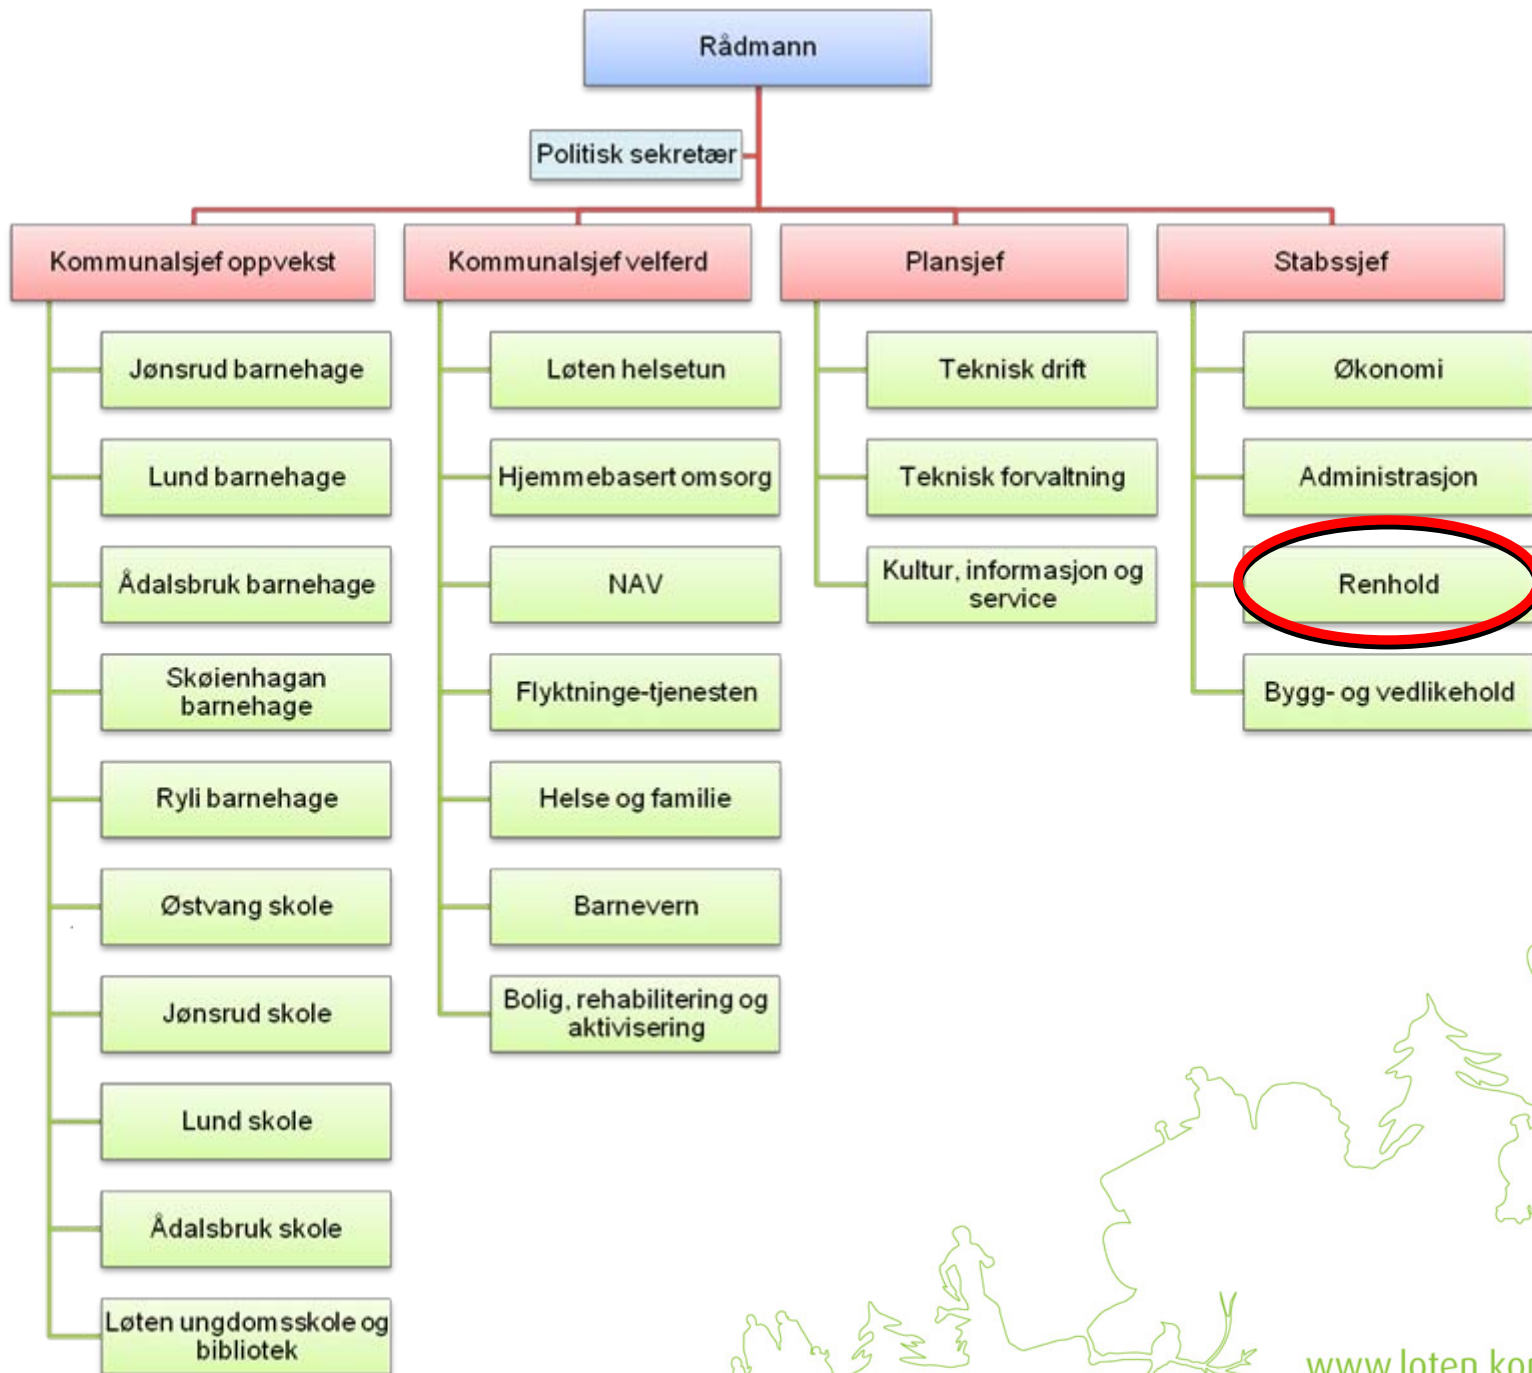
Rådmann

Politisk sekretær

Kommunalsjef oppvekst

Kommunalsjef velferd

Plansjef

Stabssjef

Jønsrud barnehage

Lund barnehage

Ådalsbruk barnehage

Skøienhagan barnehage

Ryli barnehage

Østvang skole

Jønsrud skole

Lund skole

Ådalsbruk skole

Løten ungdomsskole og bibliotek

Løten helsetun

Hjemmebasert omsorg

NAV

Flyktninge-tjenesten

Helse og familie

Barnevern

Bolig, rehabilitering og aktivisering

Teknisk drift

Teknisk forvaltning

Kultur, informasjon og service

Økonomi

Administrasjon

Renhold

Bygg- og vedlikehold

www.loten.ko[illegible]